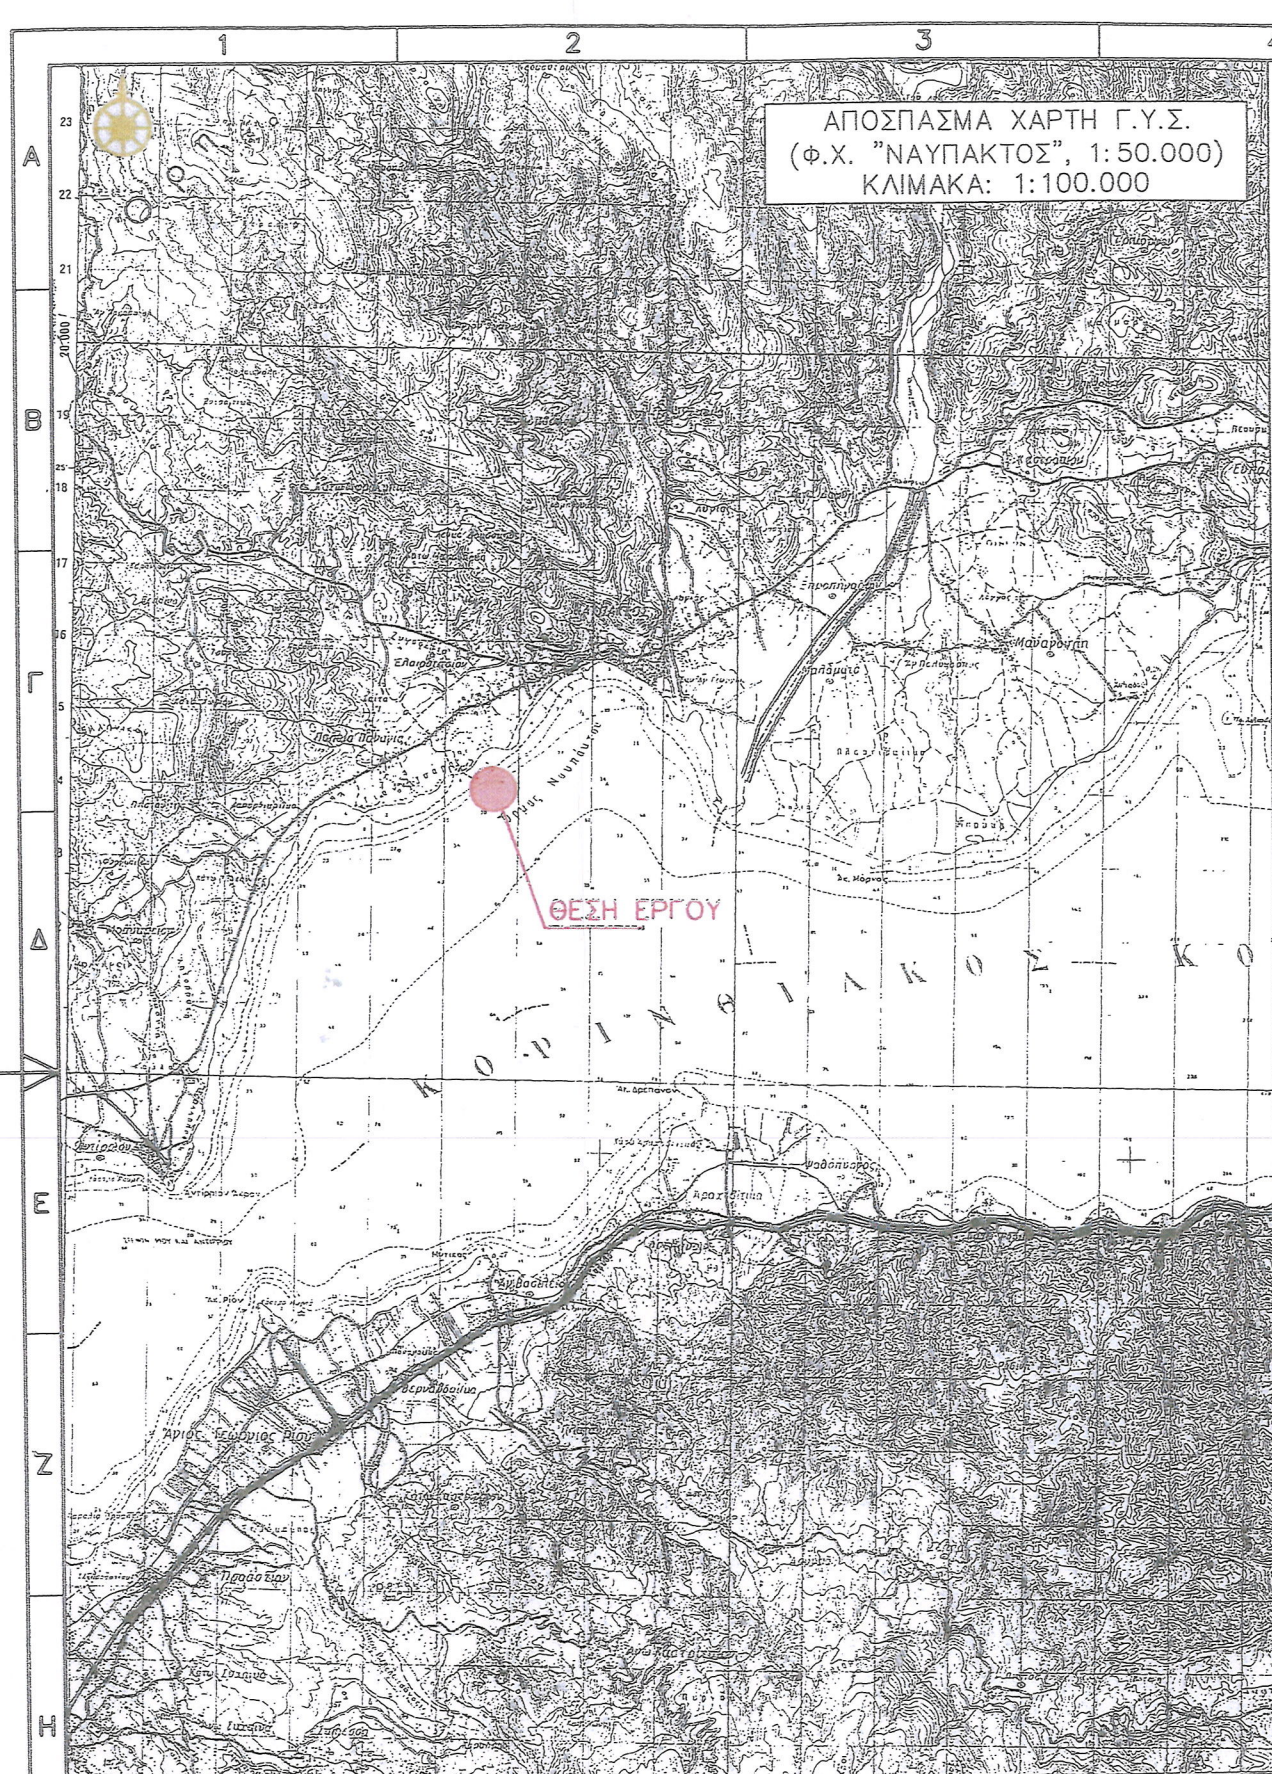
1
2
3
4

Α
Β
Γ
Δ
Ε
Ζ
Η

ΑΠΟΣΠΑΣΜΑ ΧΑΡΤΗ Γ.Υ.Σ.
(Φ.Χ. "ΝΑΥΠΑΚΤΟΣ", 1:50.000)
ΚΛΙΜΑΚΑ: 1:100.000

ΘΕΣΗ ΕΡΓΟΥ

Κ Ο Ρ Ι Ν Θ Ι Α Κ Ο Σ Κ Ο

Όρμος Ναυπάκτου
Έλαιοπλαγιον
Παλαιά Παναγία
Ξηροπήγαδο
Μαυαρούλη
Πλάτανος
Άκρ. Δρέπανο
Ψαθόπυργος
Αραχωβίτικα
Αντίρριον
Αγιος Γεώργιος Ρίου
Ρίον
Πλατάνι
Αγ. Βασίλειος
Άκρ. Ρίου
Βερναδαίικα
Παραλίμνη
Σε. Μόρνου
Μποστάνι